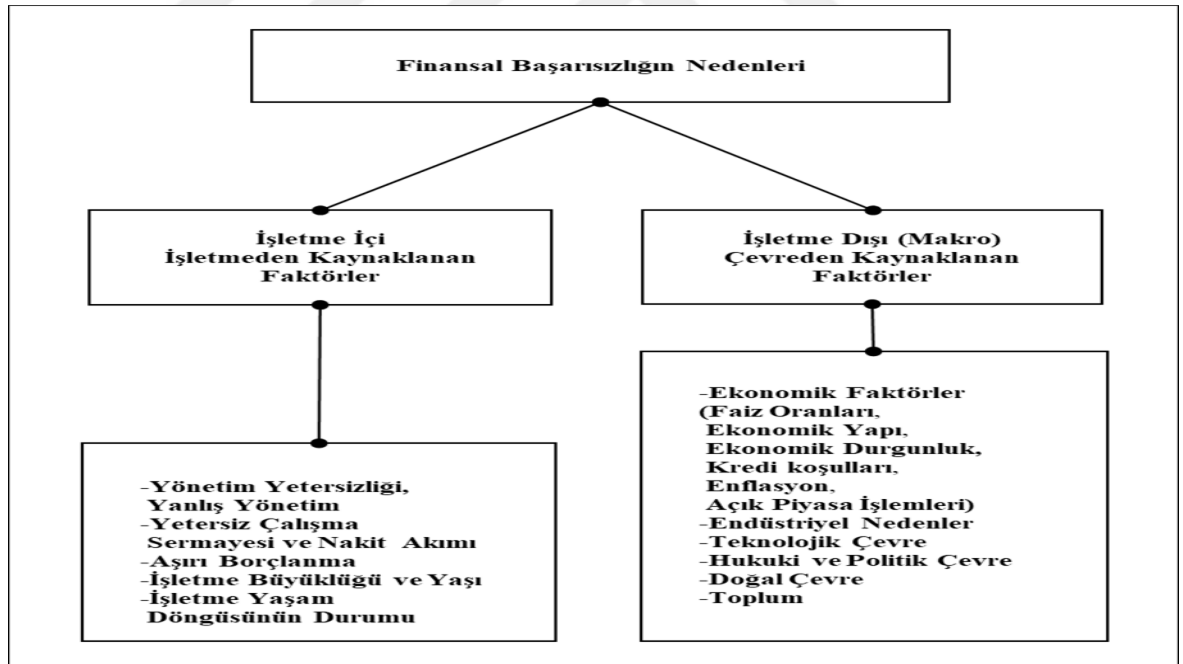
Finansal Başarısızlığın Nedenleri

İşletme İçi
İşletmeden Kaynaklanan
Faktörler

İşletme Dışı (Makro)
Çevreden Kaynaklanan
Faktörler

-Yönetim Yetersizliği,
Yanlış Yönetim
-Yetersiz Çalışma
Sermayesi ve Nakit Akımı
-Aşırı Borçlanma
-İşletme Büyüklüğü ve Yaşı
-İşletme Yaşam
Döngüsünün Durumu

-Ekonomik Faktörler
(Faiz Oranları,
Ekonomik Yapı,
Ekonomik Durgunluk,
Kredi koşulları,
Enflasyon,
Açık Piyasa İşlemleri)
-Endüstriyel Nedenler
-Teknolojik Çevre
-Hukuki ve Politik Çevre
-Doğal Çevre
-Toplum